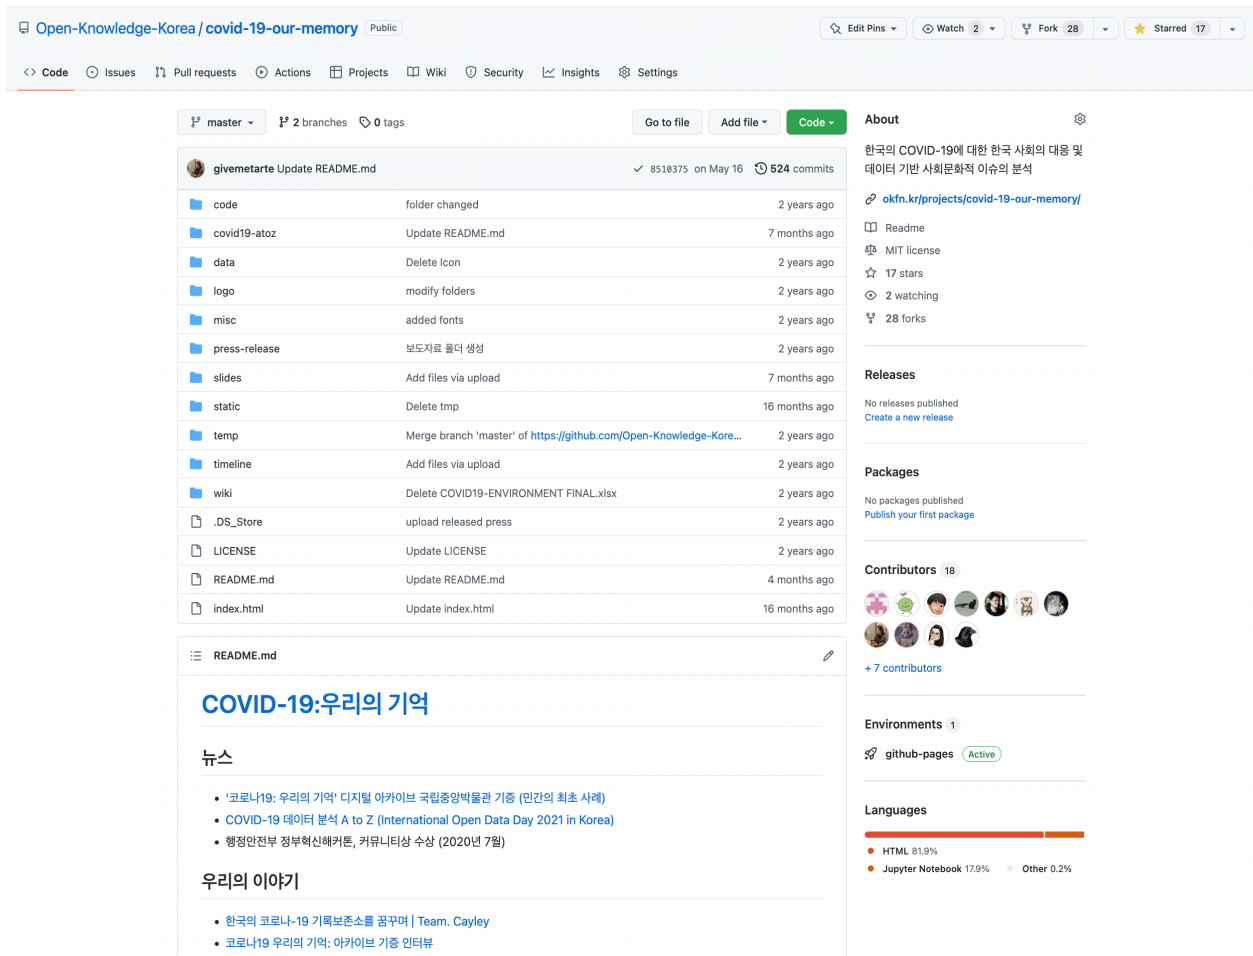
Open-Knowledge-Korea / covid-19-our-memory Public

Edit Pins · Watch 2 · Fork 28 · Starred 17

Code Issues Pull requests Actions Projects Wiki Security Insights Settings

master · 2 branches · 0 tags · Go to file · Add file · Code

givemetarte Update README.md · 8510375 on May 16 · 524 commits

| | | |
|---|---|---|
| code | folder changed | 2 years ago |
| covid19-atoz | Update README.md | 7 months ago |
| data | Delete Icon | 2 years ago |
| logo | modify folders | 2 years ago |
| misc | added fonts | 2 years ago |
| press-release | 보도자료 폴더 생성 | 2 years ago |
| slides | Add files via upload | 7 months ago |
| static | Delete tmp | 16 months ago |
| temp | Merge branch 'master' of https://github.com/Open-Knowledge-Kore... | 2 years ago |
| timeline | Add files via upload | 2 years ago |
| wiki | Delete COVID19-ENVIRONMENT FINAL.xlsx | 2 years ago |
| .DS_Store | upload released press | 2 years ago |
| LICENSE | Update LICENSE | 2 years ago |
| README.md | Update README.md | 4 months ago |
| index.html | Update index.html | 16 months ago |

README.md

COVID-19:우리의 기억

뉴스

• '코로나19: 우리의 기억' 디지털 아카이브 국립중앙박물관 기증 (민간의 최초 사례)
• COVID-19 데이터 분석 A to Z (International Open Data Day 2021 in Korea)
• 행정안전부 정부혁신해커톤, 커뮤니티상 수상 (2020년 7월)

우리의 이야기

• 한국의 코로나-19 기록보존소를 꿈꾸며 | Team. Cayley
• 코로나19 우리의 기억: 아카이브 기증 인터뷰

About

한국의 COVID-19에 대한 한국 사회의 대응 및 데이터 기반 사회문화적 이슈의 분석

okfn.kr/projects/covid-19-our-memory/

Readme
MIT license
17 stars
2 watching
28 forks

Releases

No releases published
Create a new release

Packages

No packages published
Publish your first package

Contributors 18

+ 7 contributors

Environments 1

github-pages Active

Languages

HTML 81.9% · Jupyter Notebook 17.9% · Other 0.2%